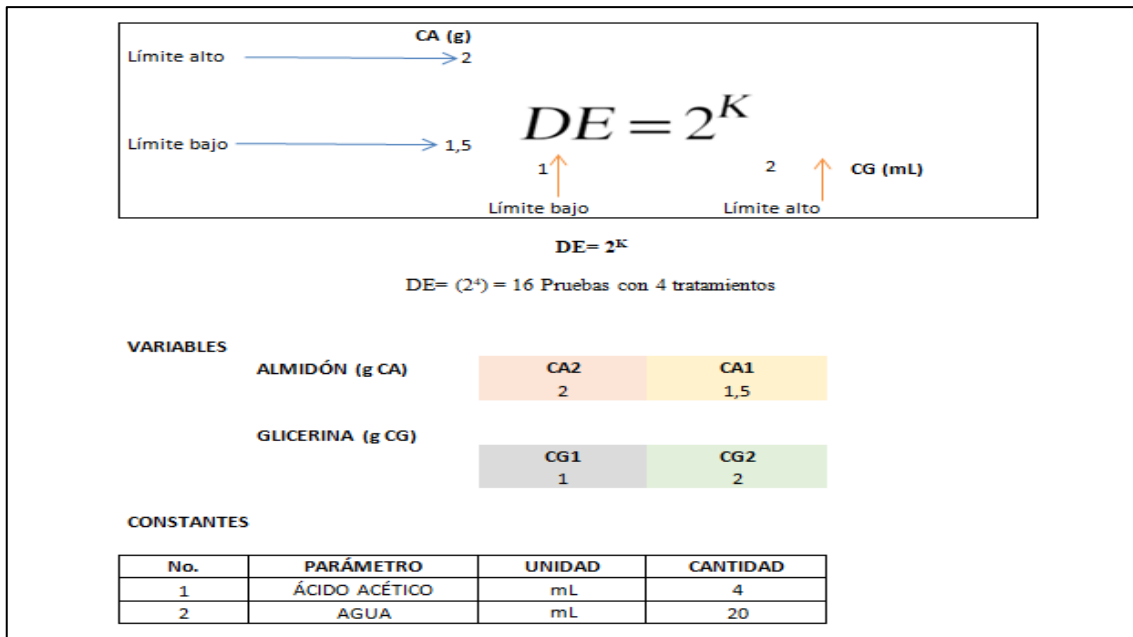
CA (g)

Límite alto → 2

$DE = 2^K$

Límite bajo → 1,5

1 ↑ 2 ↑ CG (mL)

Límite bajo Límite alto

DE= $2^K$

DE= $(2^4)$ = 16 Pruebas con 4 tratamientos

VARIABLES

ALMIDÓN (g CA)

| CA2 | CA1 |
|---|---|
| 2 | 1,5 |

GLICERINA (g CG)

| CG1 | CG2 |
|---|---|
| 1 | 2 |

CONSTANTES

| No. | PARÁMETRO | UNIDAD | CANTIDAD |
|---|---|---|---|
| 1 | ÁCIDO ACÉTICO | mL | 4 |
| 2 | AGUA | mL | 20 |